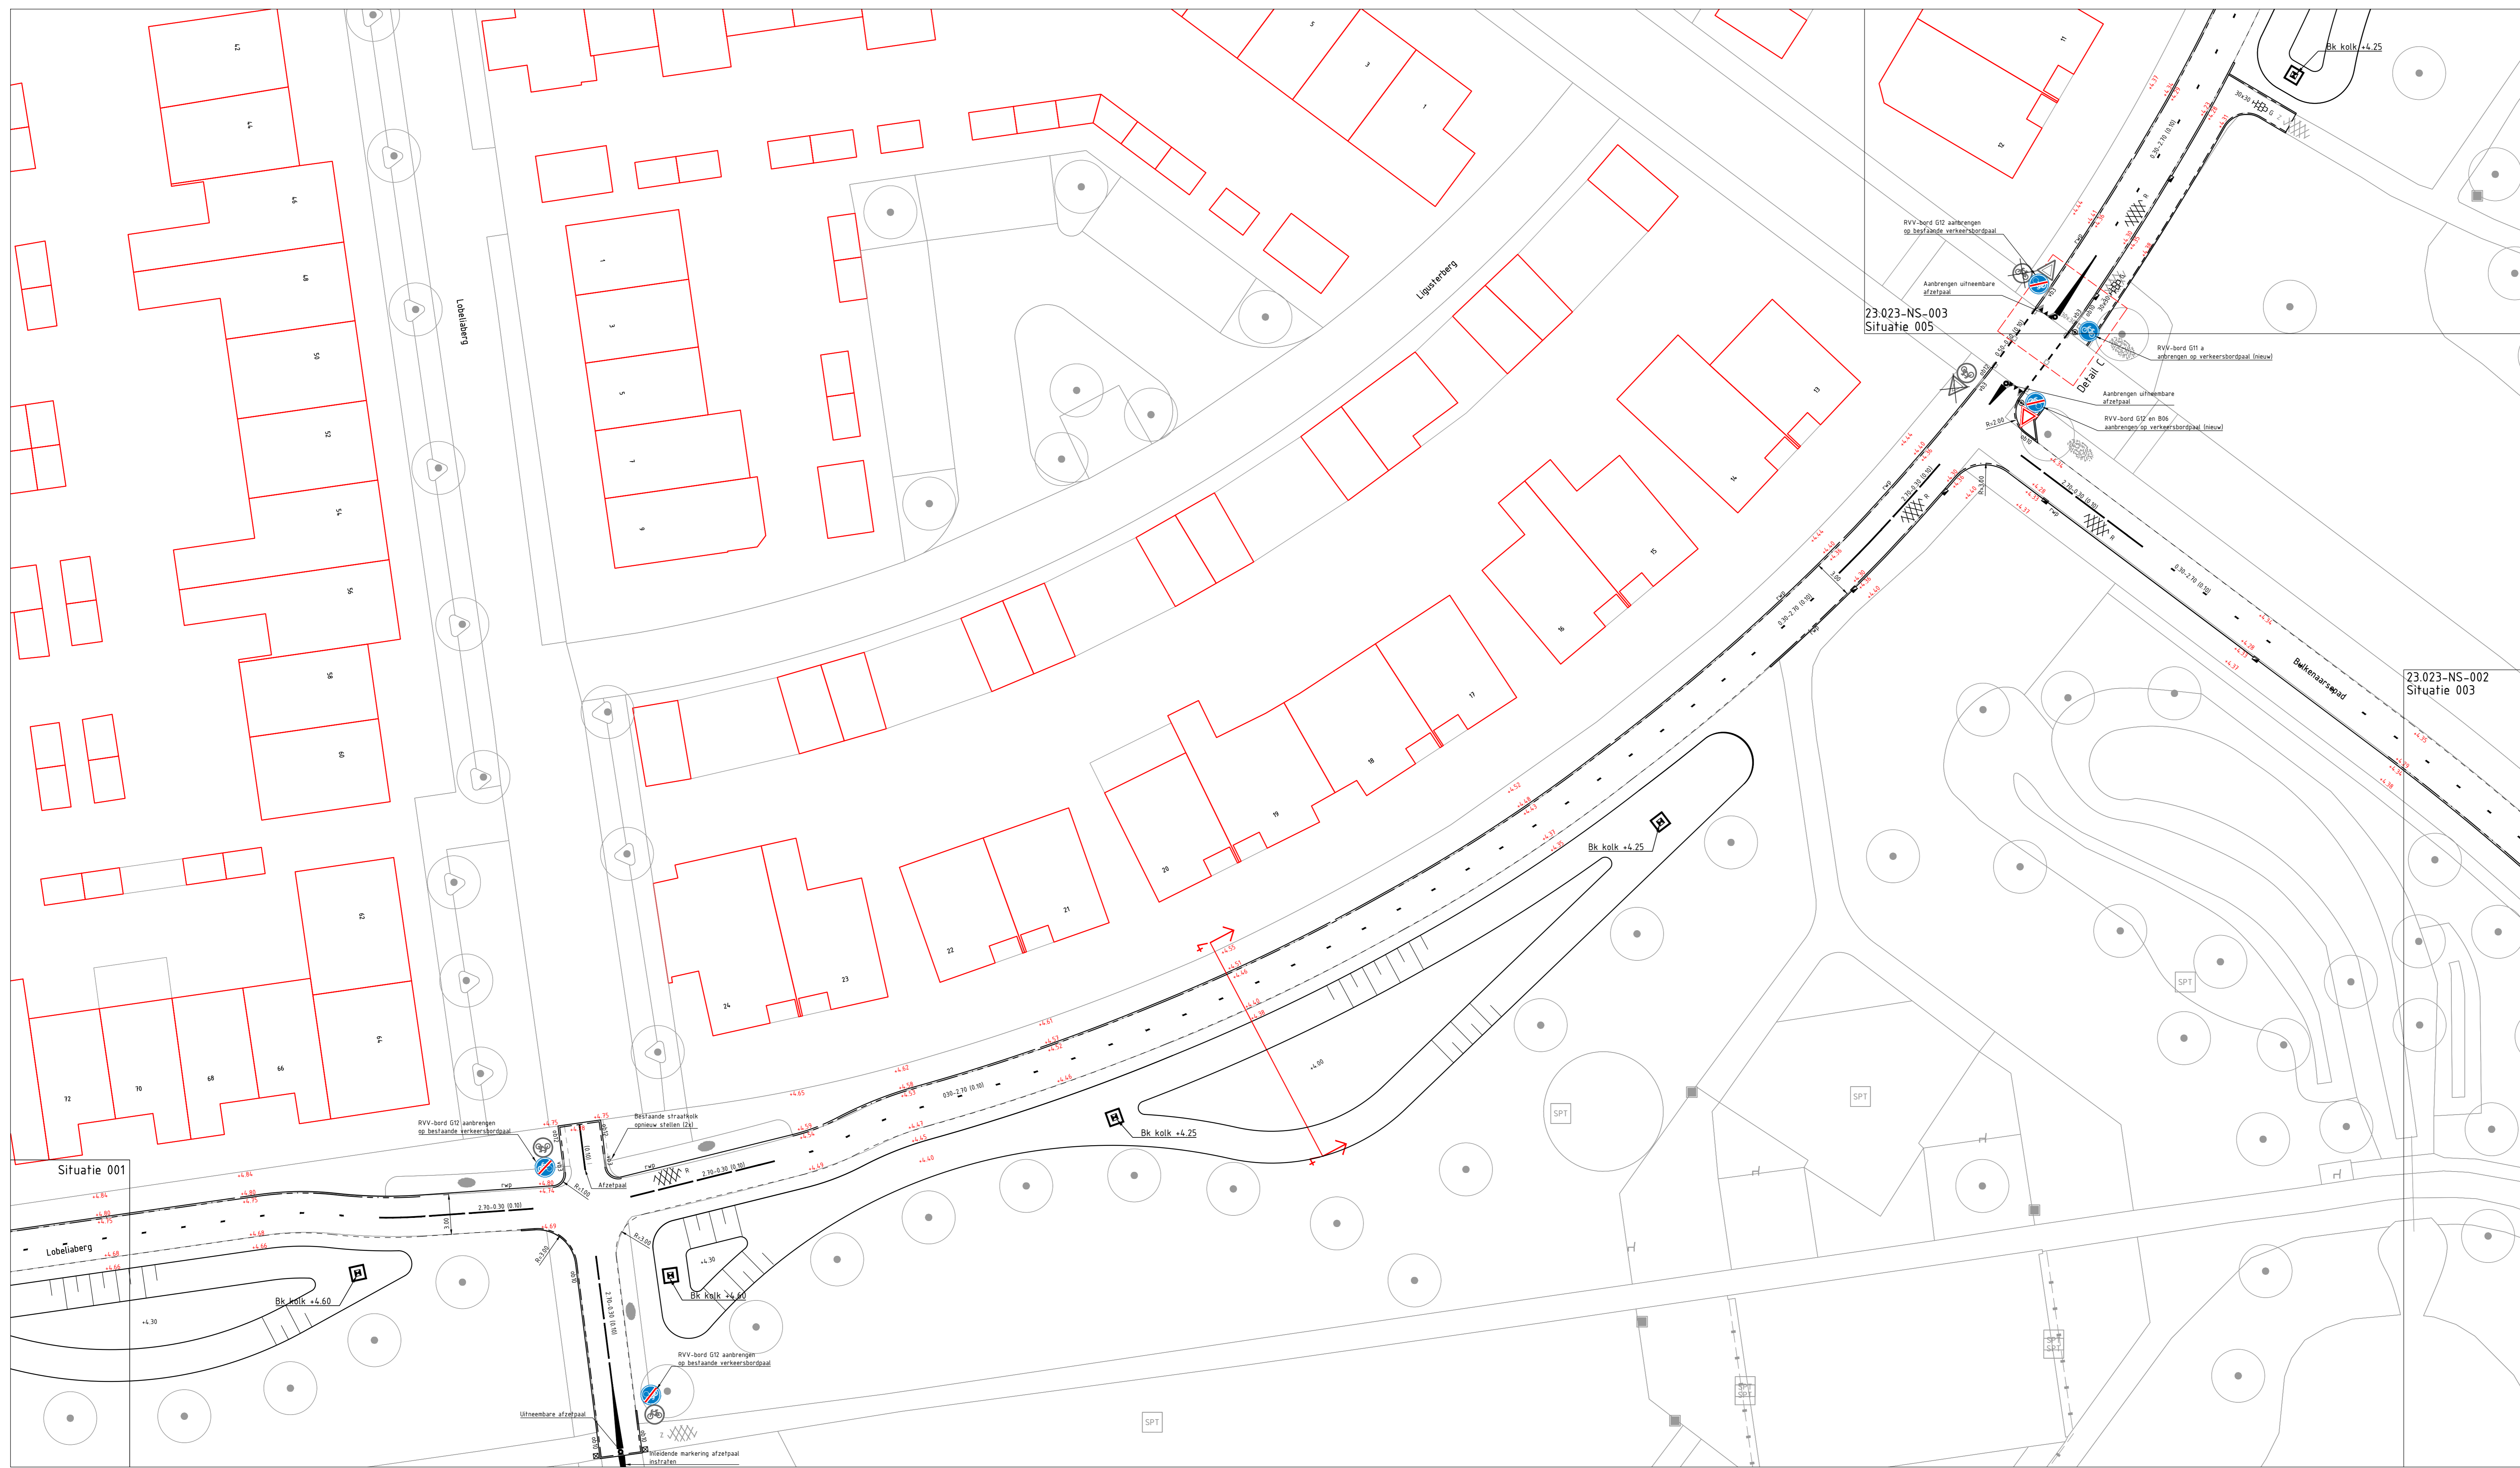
Lobeliaberg
Ligusterberg
Berkenaarsepad
Bk kolk +4.25
Bk kolk +4.25
Bk kolk +4.25
Bk kolk +4.60
Bk kolk +4.60
Situatie 001
23.023-NS-003
Situatie 005
23.023-NS-002
Situatie 003
Detail C
RVV-bord G12 aanbrengen op bestaande verkeersbordpaal
Aanbrengen uitneembare afzetpaal
RVV-bord G11 a aanbrengen op verkeersbordpaal (nieuw)
Aanbrengen uitneembare afzetpaal
RVV-bord G12 en B06 aanbrengen op verkeersbordpaal (nieuw)
RVV-bord G12 aanbrengen op bestaande verkeersbordpaal
Bestaande straatkolk opnieuw stellen (2x)
Afzetpaal
RVV-bord G12 aanbrengen op bestaande verkeersbordpaal
Uitneembare afzetpaal
Inleidende markering afzetpaal instraten
2.70-0.30 (0.10)
2.70-0.30 (0.10)
0.30-2.70 (0.10)
0.30-2.70 (0.10)
0.10-2.70 (0.10)
2.70-0.30 (0.10)
rwp
rwp
rwp
rwp
rwp
R=3.00
R=3.00
R=1.00
R=2.00
SPT
SPT
SPT
SPT
SPT
+4.30
+4.30
+4.00